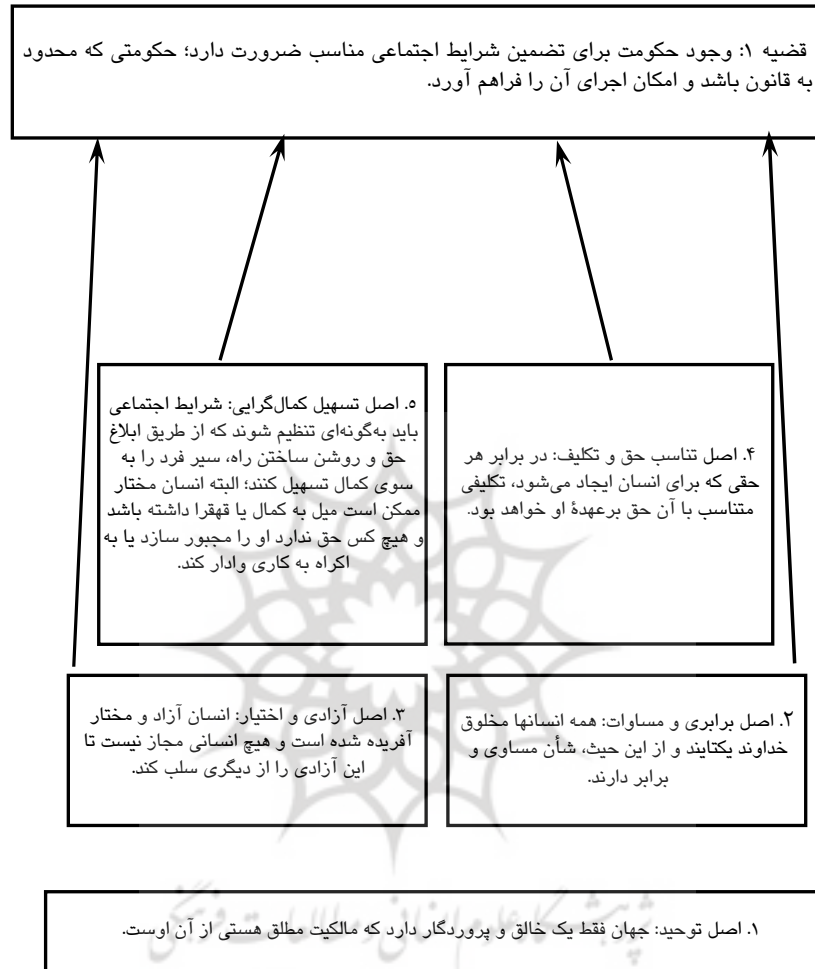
قضیه ۱: وجود حکومت برای تضمین شرایط اجتماعی مناسب ضرورت دارد؛ حکومتی که محدود به قانون باشد و امکان اجرای آن را فراهم آورد.

۵. اصل تسهیل کمال‌گرایی: شرایط اجتماعی باید به‌گونه‌ای تنظیم شوند که از طریق ابلاغ حق و روشن ساختن راه، سیر فرد را به سوی کمال تسهیل کنند؛ البته انسان مختار ممکن است میل به کمال یا قهقرا داشته باشد و هیچ کس حق ندارد او را مجبور سازد یا به اکراه به کاری وادار کند.

۴. اصل تناسب حق و تکلیف: در برابر هر حقی که برای انسان ایجاد می‌شود، تکلیفی متناسب با آن حق برعهدهٔ او خواهد بود.

۳. اصل آزادی و اختیار: انسان آزاد و مختار آفریده شده است و هیچ انسانی مجاز نیست تا این آزادی را از دیگری سلب کند.

۲. اصل برابری و مساوات: همه انسانها مخلوق خداوند یکتایند و از این حیث، شأن مساوی و برابر دارند.

۱. اصل توحید: جهان فقط یک خالق و پروردگار دارد که مالکیت مطلق هستی از آن اوست.